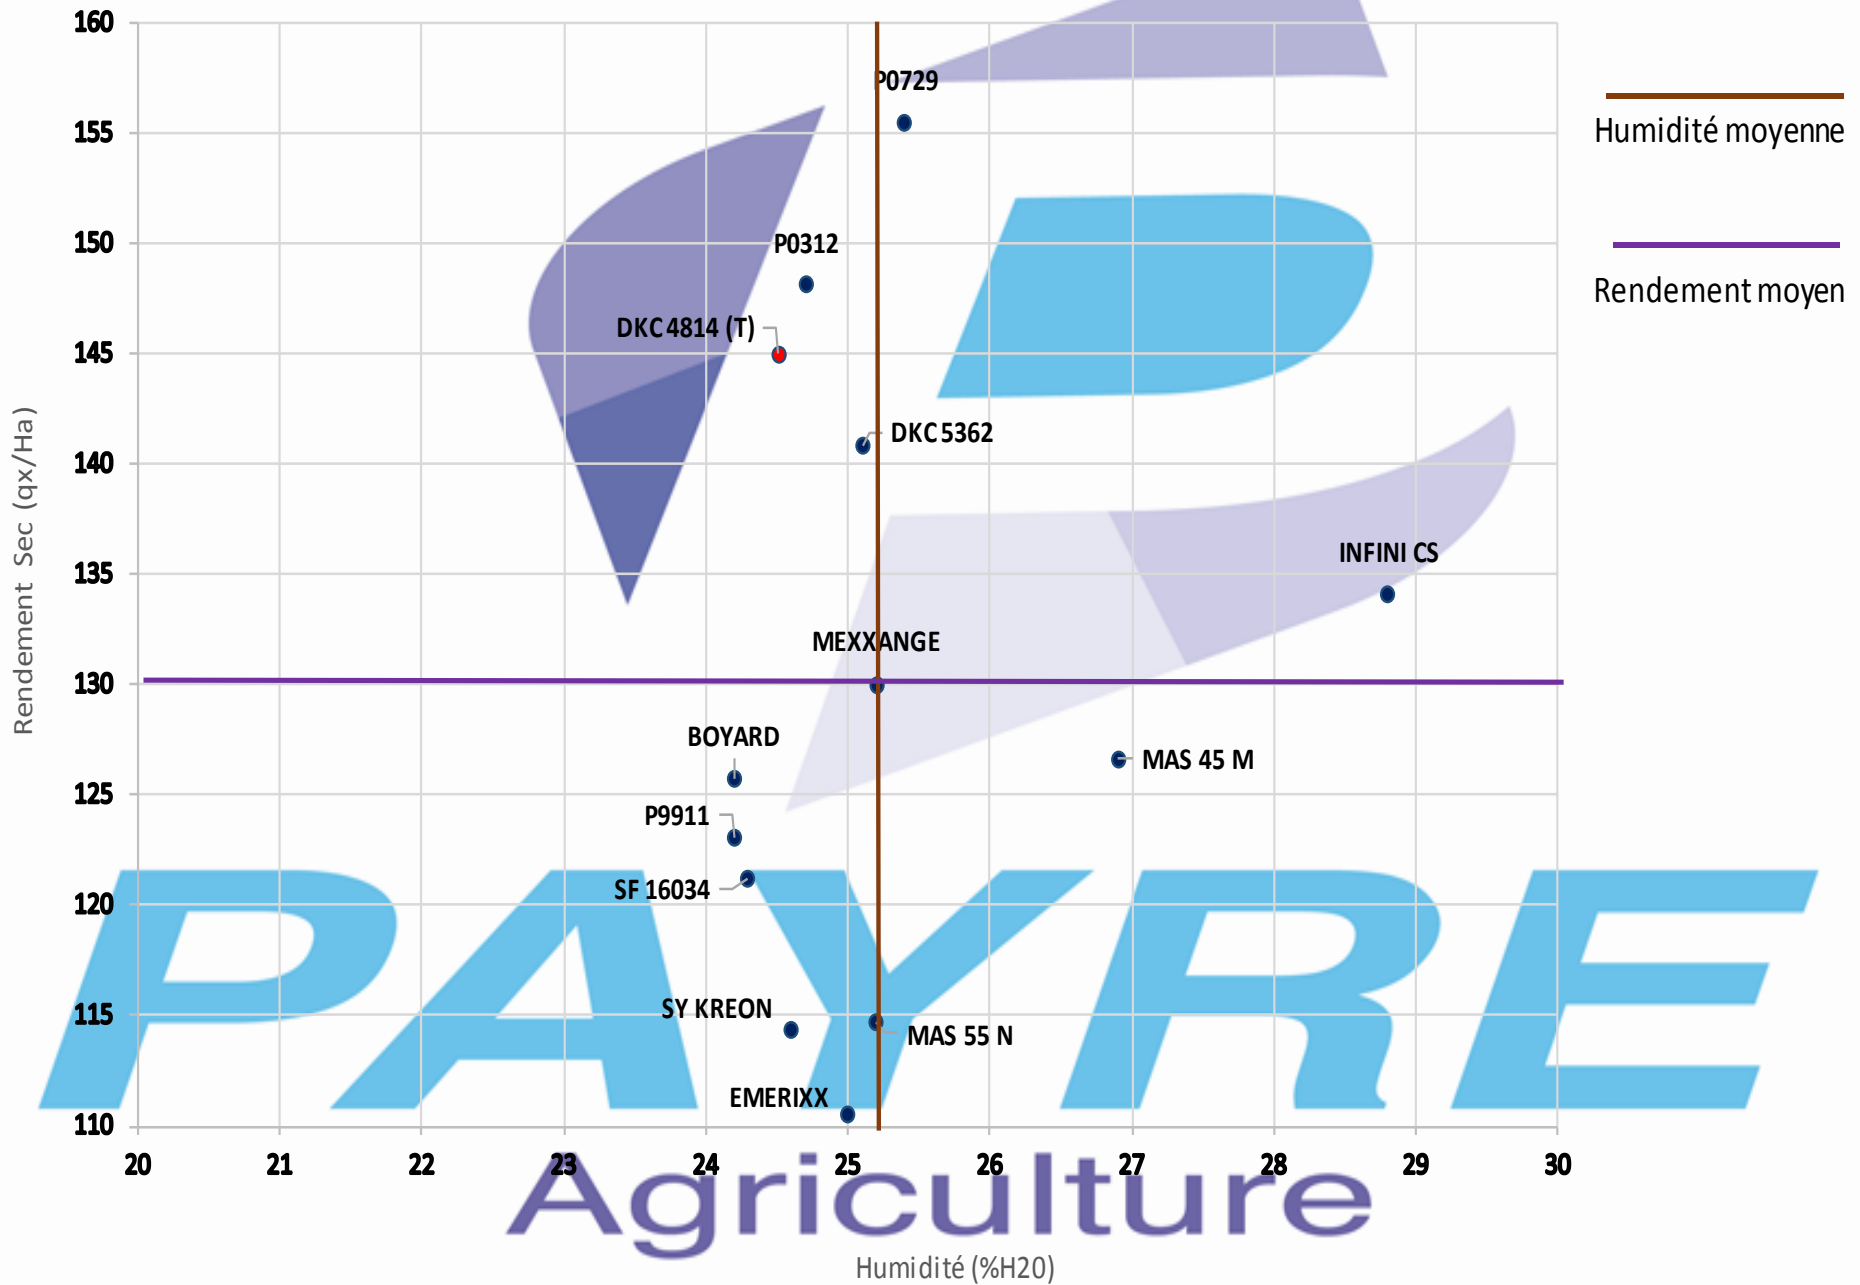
160
155
150
145
140
135
130
125
120
115
110

Rendement Sec (qx/Ha)

P0729
P0312
DKC 4814 (T)
DKC 5362
INFINI CS
MEXXANGE
BOYARD
MAS 45 M
P9911
SF 16034
SY KREON
MAS 55 N
EMERIXX

20 21 22 23 24 25 26 27 28 29 30

Humidité (%H20)

Humidité moyenne
Rendement moyen

PAYRE
Agriculture